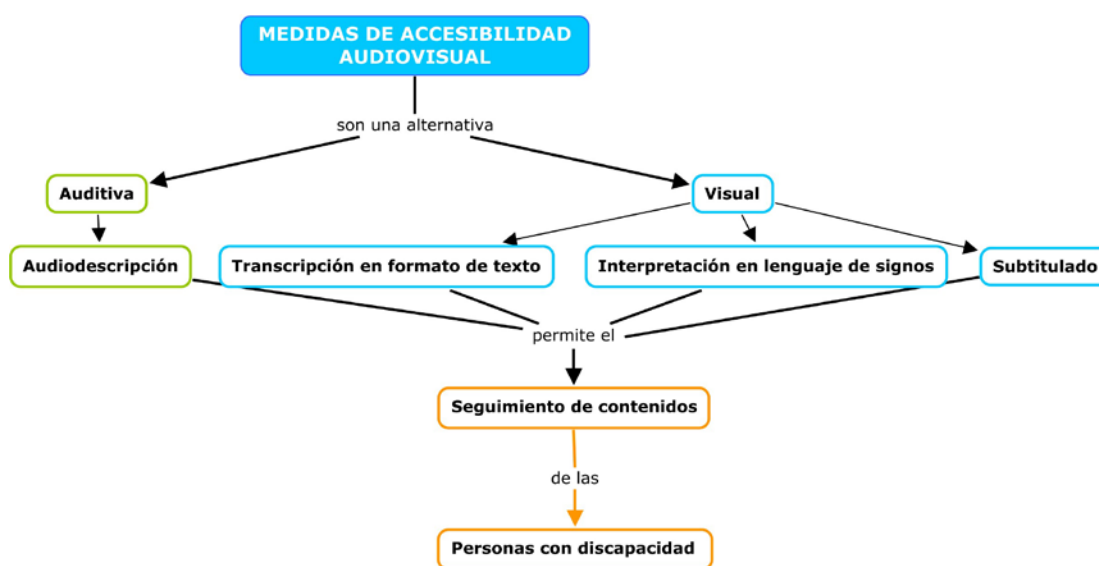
MEDIDAS DE ACCESIBILIDAD AUDIOVISUAL

son una alternativa

Auditiva

Visual

Audiodescripción

Transcripción en formato de texto

Interpretación en lenguaje de signos

Subtitulado

permite el

Seguimiento de contenidos

de las

Personas con discapacidad